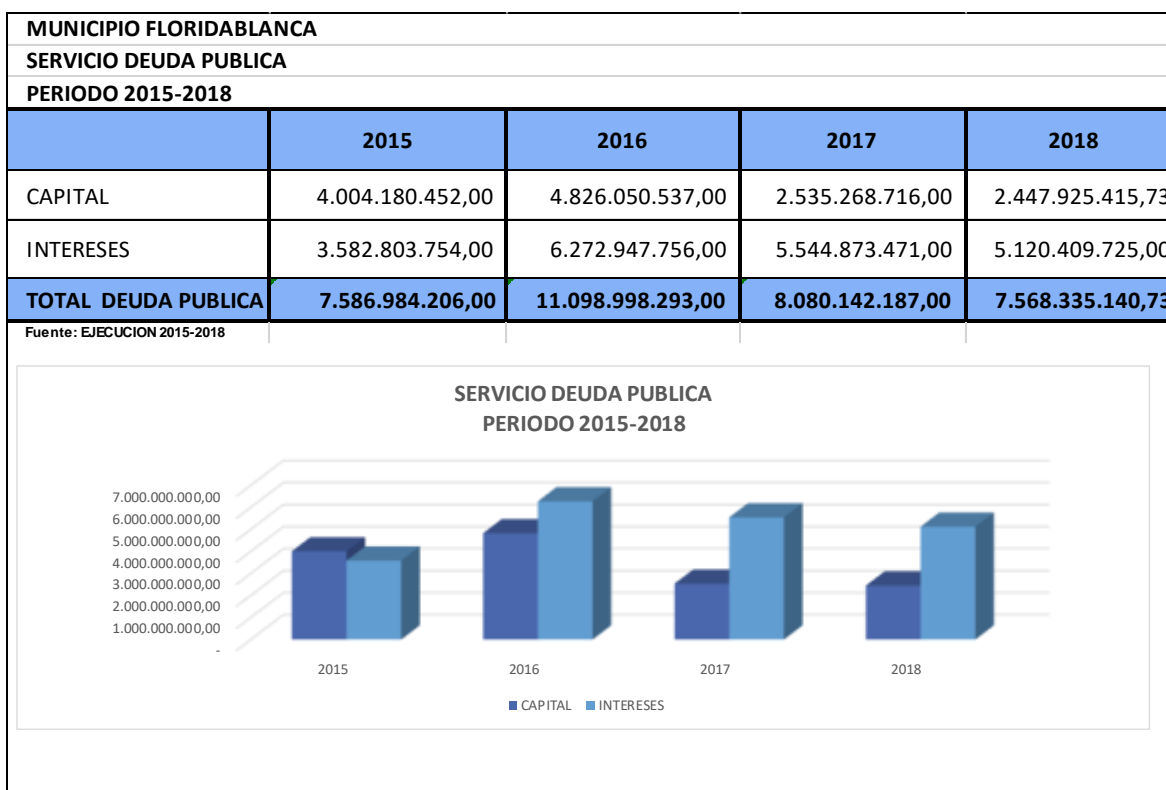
MUNICIPIO FLORIDABLANCA
SERVICIO DEUDA PUBLICA
PERIODO 2015-2018

| | 2015 | 2016 | 2017 | 2018 |
|---|---|---|---|---|
| CAPITAL | 4.004.180.452,00 | 4.826.050.537,00 | 2.535.268.716,00 | 2.447.925.415,73 |
| INTERESES | 3.582.803.754,00 | 6.272.947.756,00 | 5.544.873.471,00 | 5.120.409.725,00 |
| TOTAL DEUDA PUBLICA | 7.586.984.206,00 | 11.098.998.293,00 | 8.080.142.187,00 | 7.568.335.140,73 |

Fuente: EJECUCION 2015-2018

SERVICIO DEUDA PUBLICA
PERIODO 2015-2018

7.000.000.000,00
6.000.000.000,00
5.000.000.000,00
4.000.000.000,00
3.000.000.000,00
2.000.000.000,00
1.000.000.000,00
-

2015 2016 2017 2018

CAPITAL INTERESES